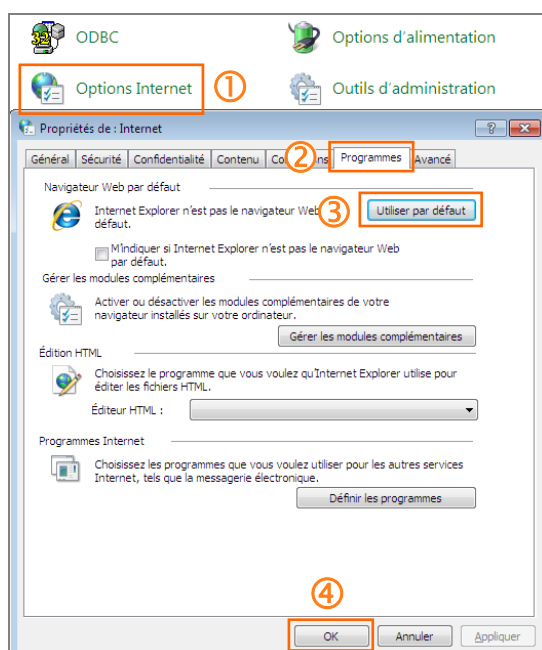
ODBC

Options d'alimentation

Options Internet ①

Outils d'administration

Propriétés de : Internet

Général | Sécurité | Confidentialité | Contenu | Co② ns | Programmes | Avancé

Navigateur Web par défaut

Internet Explorer n'est pas le navigateur Web ③ défaut.

Utiliser par défaut

M'indiquer si Internet Explorer n'est pas le navigateur Web par défaut.

Gérer les modules complémentaires

Activer ou désactiver les modules complémentaires de votre navigateur installés sur votre ordinateur.

Gérer les modules complémentaires

Édition HTML

Choisissez le programme que vous voulez qu'Internet Explorer utilise pour éditer les fichiers HTML.

Éditeur HTML :

Programmes Internet

Choisissez les programmes que vous voulez utiliser pour les autres services Internet, tels que la messagerie électronique.

Définir les programmes

④

OK | Annuler | Appliquer